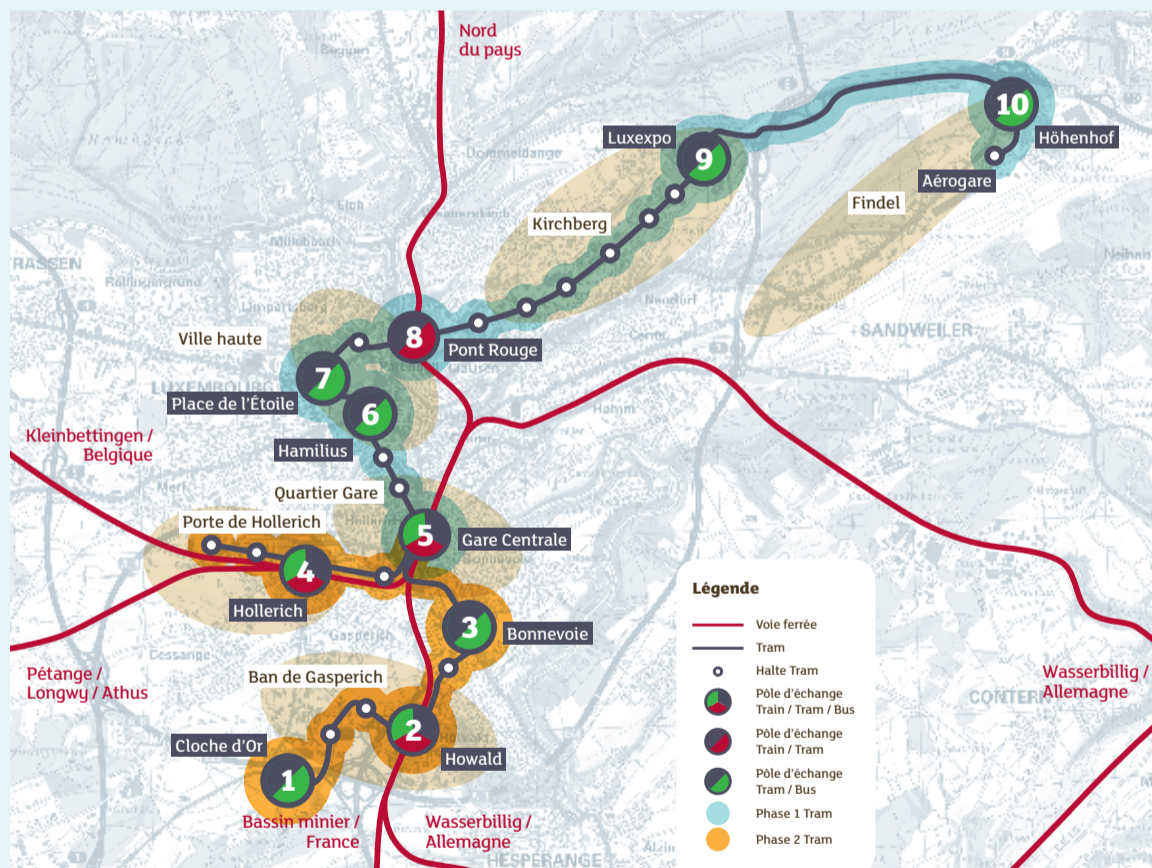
Nord du pays

10
Höhenhof
Aérogare
Findel
Luxexpo
9
Kirchberg
Dommeldange
Eich
TRASSEN
SANDWEILER
8
Pont Rouge
Ville haute
7
Place de l'Étoile
6
LUXEMBOURG
Hamm
Hamilius
Kleinbettingen / Belgique
Quartier Gare
Porte de Hollerich
5
Gare Centrale
4
Hollerich
3
Bonnevoie
Ban de Gasperich
Pétange / Longwy / Athus
2
Howald
Cloche d'Or
1
Bassin minier / France
Wasserbillig / Allemagne
HESPERANGE
CONTERN
Wasserbillig / Allemagne

Légende
Voie ferrée
Tram
Halte Tram
Pôle d'échange Train / Tram / Bus
Pôle d'échange Train / Tram
Pôle d'échange Tram / Bus
Phase 1 Tram
Phase 2 Tram